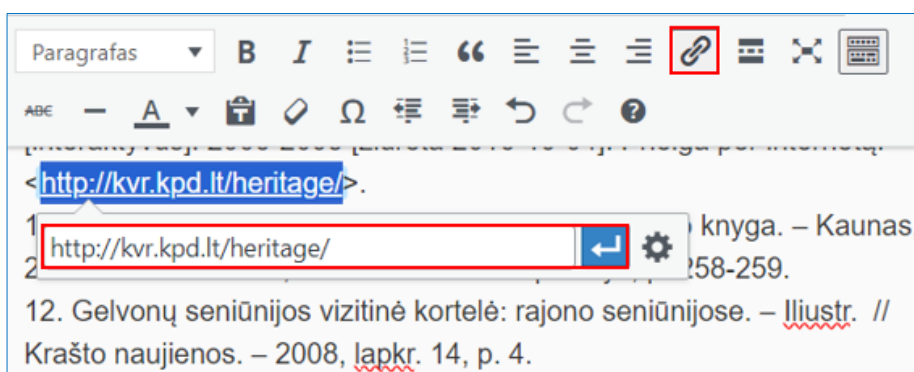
Paragrafas

B I

A

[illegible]

<http://kvr.kpd.lt/heritage/>.

1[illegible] knyga. – Kaunas

2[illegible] 258-259.

http://kvr.kpd.lt/heritage/

12. Gelvonų seniūnijos vizitinė kortelė: rajono seniūnijose. – Iliustr. // Krašto naujienos. – 2008, lapkr. 14, p. 4.